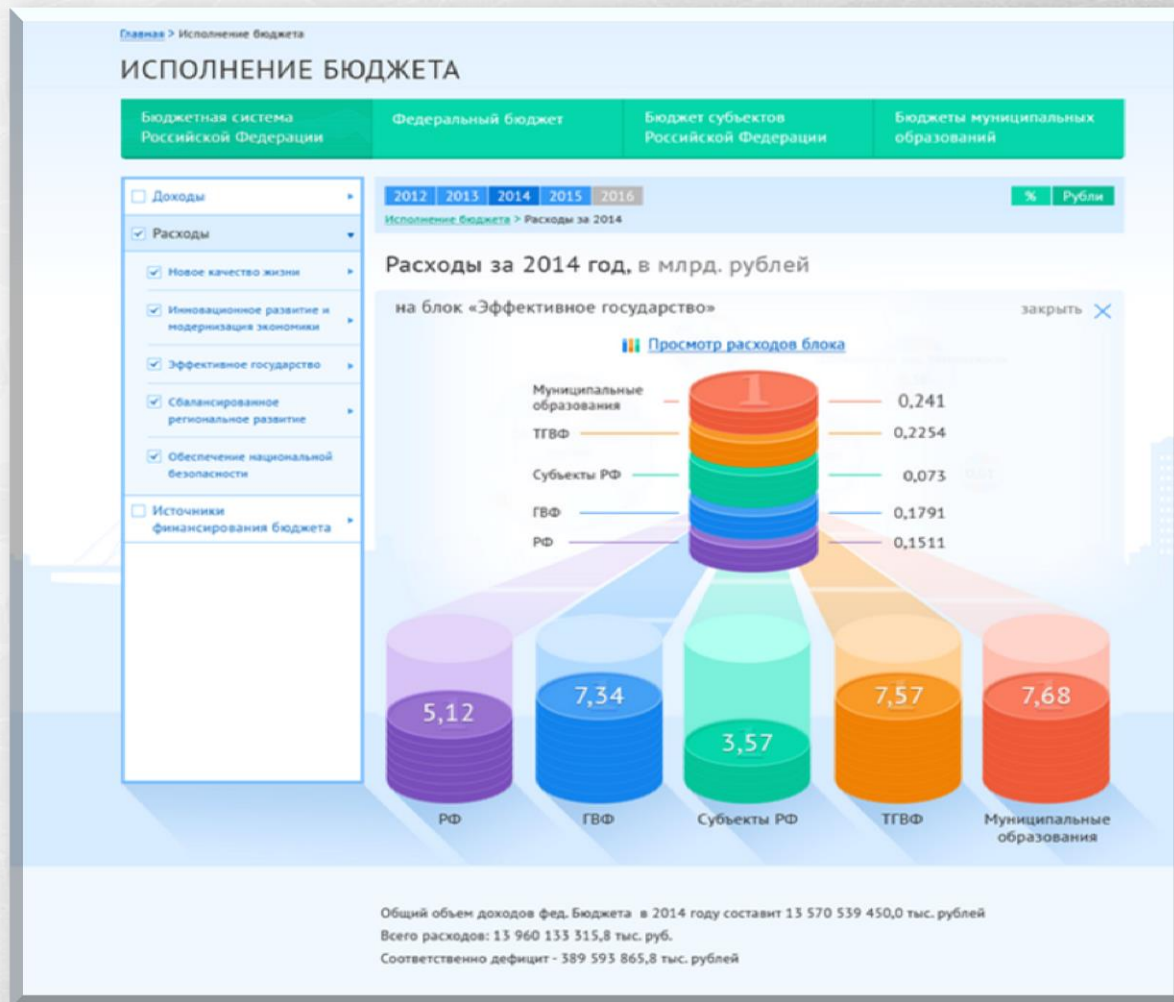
Главная > Исполнение бюджета

ИСПОЛНЕНИЕ БЮДЖЕТА

Бюджетная система Российской Федерации

Федеральный бюджет

Бюджет субъектов Российской Федерации

Бюджеты муниципальных образований

Доходы

Расходы

Новое качество жизни

Инновационное развитие и модернизация экономики

Эффективное государство

Сбалансированное региональное развитие

Обеспечение национальной безопасности

Источники финансирования бюджета

2012 2013 2014 2015 2016

% Рубли

Исполнение бюджета > Расходы за 2014

Расходы за 2014 год, в млрд. рублей

на блок «Эффективное государство»

закрыть

Просмотр расходов блока

Муниципальные образования 0,241

ТГВФ 0,2254

Субъекты РФ 0,073

ГВФ 0,1791

РФ 0,1511

5,12
РФ

7,34
ГВФ

3,57
Субъекты РФ

7,57
ТГВФ

7,68
Муниципальные образования

Общий объем доходов фед. Бюджета в 2014 году составит 13 570 539 450,0 тыс. рублей

Всего расходов: 13 960 133 315,8 тыс. руб.

Соответственно дефицит - 389 593 865,8 тыс. рублей